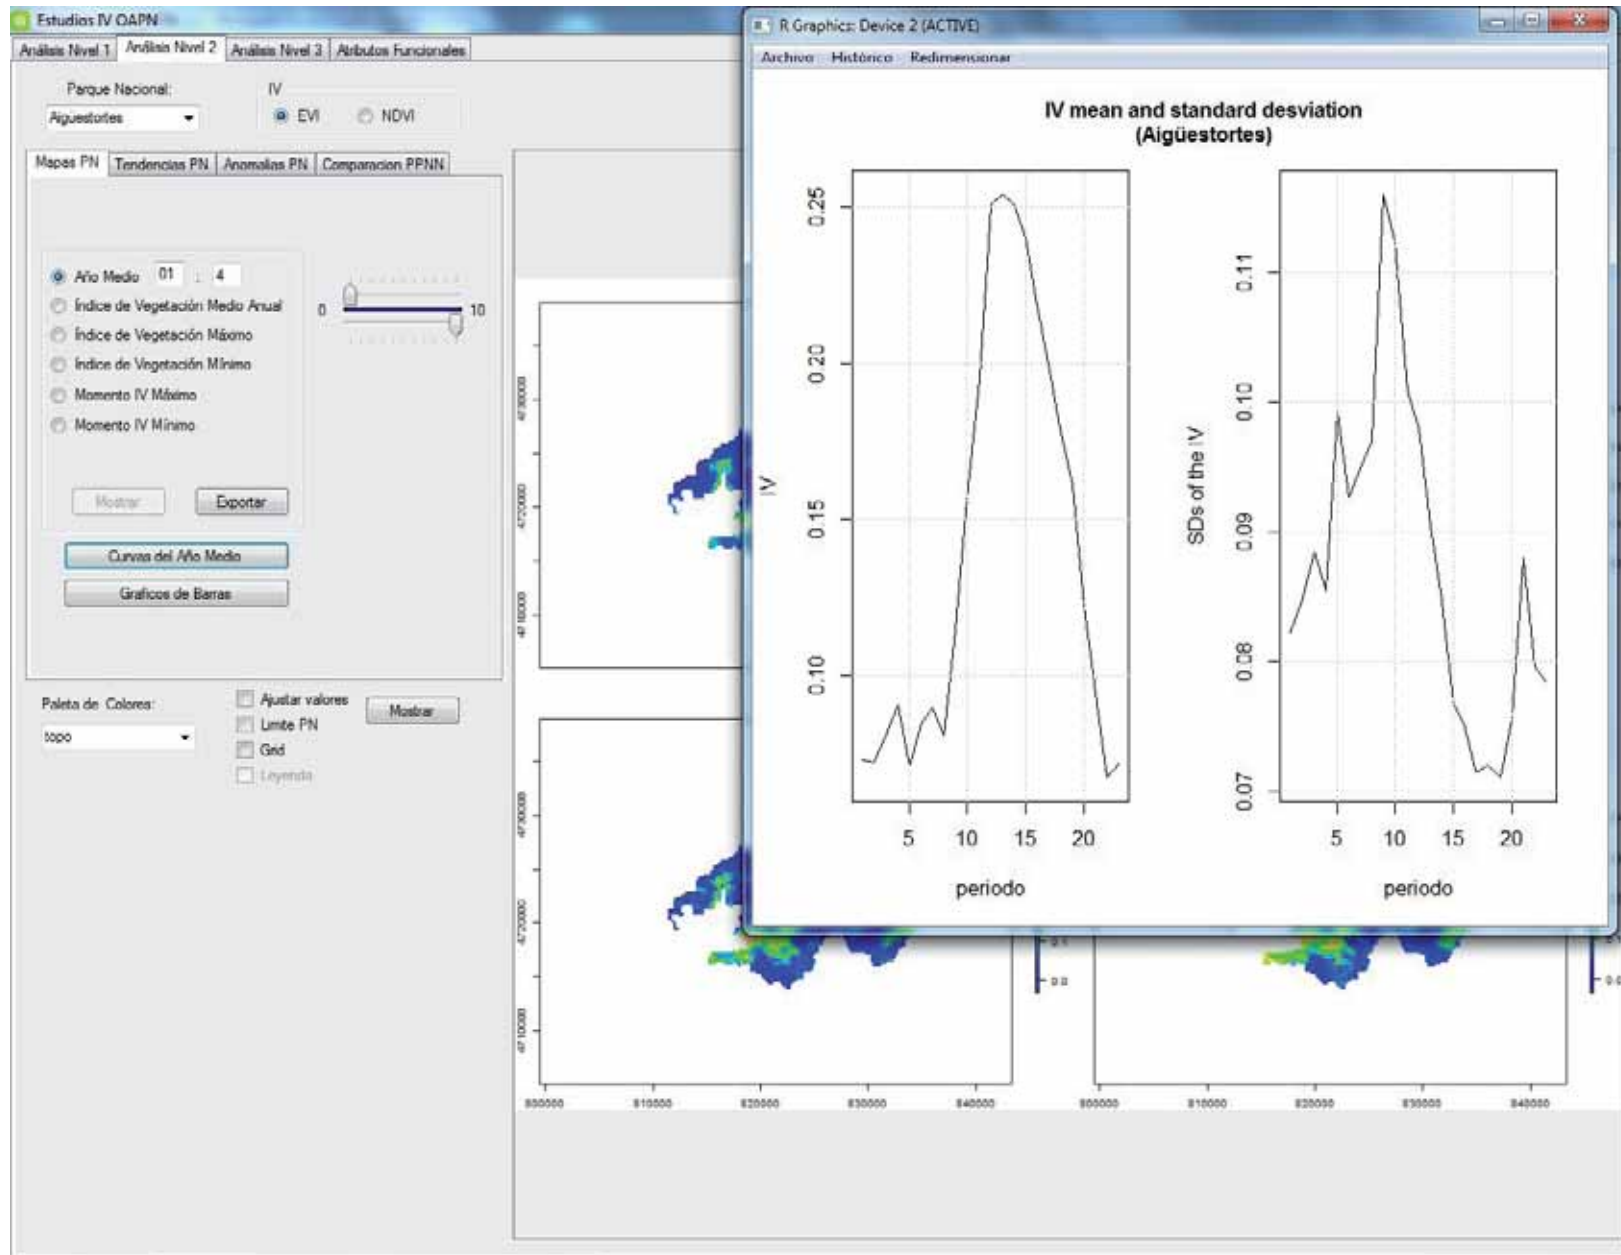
Estudios IV OAPN

Análisis Nivel 1 | Análisis Nivel 2 | Análisis Nivel 3 | Atributos Funcionales

Parque Nacional:
Aigüestortes

IV
EVI NDVI

Mapas PN | Tendencias PN | Anomalias PN | Comparacion PPNN

Año Medio 01 : 4
Índice de Vegetación Medio Anual
Índice de Vegetación Máximo
Índice de Vegetación Mínimo
Momento IV Máximo
Momento IV Mínimo

0 10

Mostrar Exportar

Curvas del Año Medio
Graficos de Barras

Paleta de Colores:
topo

Ajustar valores
Limite PN
Grid
Leyenda

Mostrar

4730000
4720000
4710000

4730000
4720000
4710000

800000 810000 820000 830000 840000
800000 810000 820000 830000 840000

0.1
0.0

R Graphics: Device 2 (ACTIVE)

Archivo Histórico Redimensionar

IV mean and standard desviation
(Aigüestortes)

IV
0.10 0.15 0.20 0.25
5 10 15 20
periodo

SDs of the IV
0.07 0.08 0.09 0.10 0.11
5 10 15 20
periodo